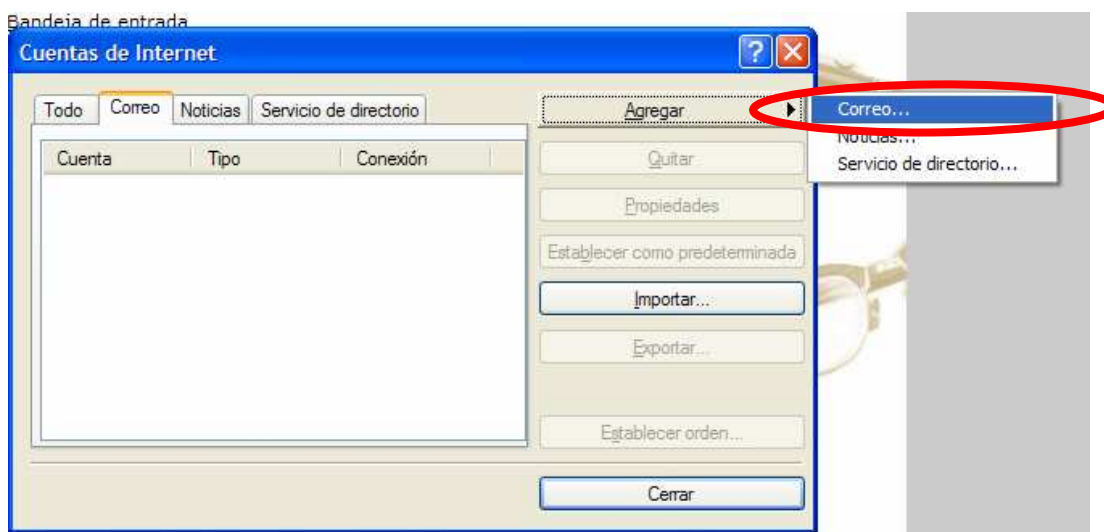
Bandeja de entrada

Cuentas de Internet

Todo
Correo
Noticias
Servicio de directorio

| Cuenta | Tipo | Conexión |
|---|---|---|

Agregar
Correo...
Noticias...
Servicio de directorio...

Quitar
Propiedades
Establecer como predeterminada
Importar...
Exportar...
Establecer orden...
Cerrar